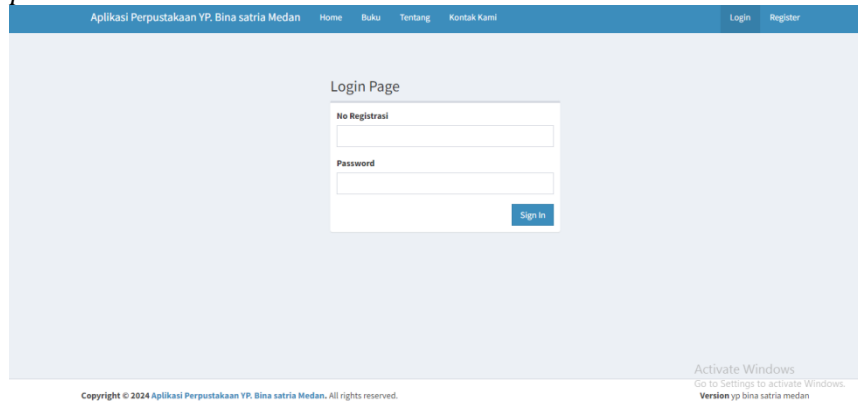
Aplikasi Perpustakaan YP. Bina satria Medan Home Buku Tentang Kontak Kami Login Register

Login Page

No Registrasi

Password

Sign In

Activate Windows
Go to Settings to activate Windows.

Copyright © 2024 Aplikasi Perpustakaan YP. Bina satria Medan. All rights reserved.

Version yp bina satria medan